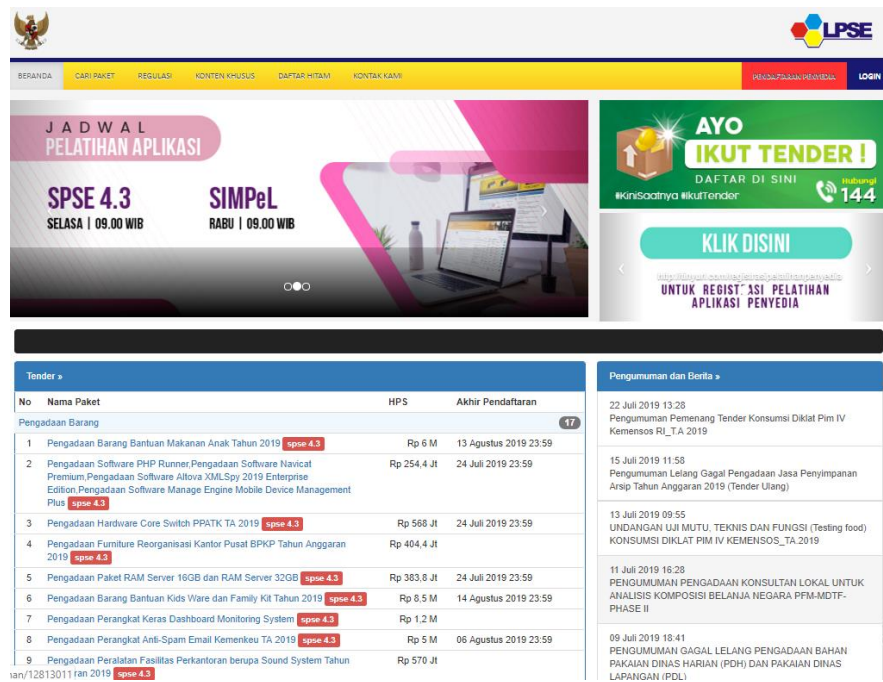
LPSE

BERANDA CARI PAKET REGULASI KONTEN KHUSUS DAFTAR HITAM KONTAK KAMI PENDAFTARAN PENYEDIA LOGIN

JADWAL PELATIHAN APLIKASI

SPSE 4.3
SELASA | 09.00 WIB

SIMPeL
RABU | 09.00 WIB

AYO IKUT TENDER!
DAFTAR DI SINI
#KiniSaatnya #IkutTender
Hubungi 144

KLIK DISINI
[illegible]
UNTUK REGIST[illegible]ASI PELATIHAN APLIKASI PENYEDIA

Tender »

| No | Nama Paket | HPS | Akhir Pendaftaran |
|---|---|---|---|
| Pengadaan Barang | | | 17 |
| 1 | Pengadaan Barang Bantuan Makanan Anak Tahun 2019 spse 4.3 | Rp 6 M | 13 Agustus 2019 23:59 |
| 2 | Pengadaan Software PHP Runner,Pengadaan Software Navicat Premium,Pengadaan Software Altova XMLSpy 2019 Enterprise Edition,Pengadaan Software Manage Engine Mobile Device Management Plus spse 4.3 | Rp 254,4 Jt | 24 Juli 2019 23:59 |
| 3 | Pengadaan Hardware Core Switch PPATK TA 2019 spse 4.3 | Rp 568 Jt | 24 Juli 2019 23:59 |
| 4 | Pengadaan Furniture Reorganisasi Kantor Pusat BPKP Tahun Anggaran 2019 spse 4.3 | Rp 404,4 Jt | |
| 5 | Pengadaan Paket RAM Server 16GB dan RAM Server 32GB spse 4.3 | Rp 383,8 Jt | 24 Juli 2019 23:59 |
| 6 | Pengadaan Barang Bantuan Kids Ware dan Family Kit Tahun 2019 spse 4.3 | Rp 8,5 M | 14 Agustus 2019 23:59 |
| 7 | Pengadaan Perangkat Keras Dashboard Monitoring System spse 4.3 | Rp 1,2 M | |
| 8 | Pengadaan Perangkat Anti-Spam Email Kemenkeu TA 2019 spse 4.3 | Rp 5 M | 06 Agustus 2019 23:59 |
| 9 | Pengadaan Peralatan Fasilitas Perkantoran berupa Sound System Tahun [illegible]an 2019 spse 4.3 | Rp 570 Jt | |

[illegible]an/12813011

Pengumuman dan Berita »

22 Juli 2019 13:28
Pengumuman Pemenang Tender Konsumsi Diklat Pim IV Kemensos RI_T.A 2019

15 Juli 2019 11:58
Pengumuman Lelang Gagal Pengadaan Jasa Penyimpanan Arsip Tahun Anggaran 2019 (Tender Ulang)

13 Juli 2019 09:55
UNDANGAN UJI MUTU, TEKNIS DAN FUNGSI (Testing food) KONSUMSI DIKLAT PIM IV KEMENSOS_TA.2019

11 Juli 2019 16:28
PENGUMUMAN PENGADAAN KONSULTAN LOKAL UNTUK ANALISIS KOMPOSISI BELANJA NEGARA PFM-MDTF-PHASE II

09 Juli 2019 18:41
PENGUMUMAN GAGAL LELANG PENGADAAN BAHAN PAKAIAN DINAS HARIAN (PDH) DAN PAKAIAN DINAS LAPANGAN (PDL)